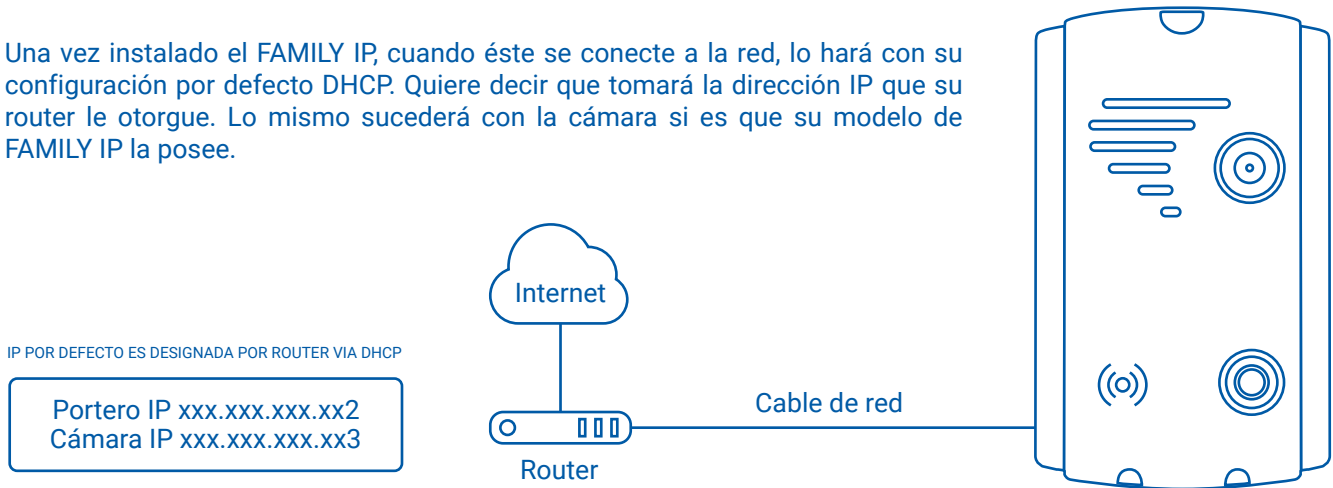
Una vez instalado el FAMILY IP, cuando éste se conecte a la red, lo hará con su configuración por defecto DHCP. Quiere decir que tomará la dirección IP que su router le otorgue. Lo mismo sucederá con la cámara si es que su modelo de FAMILY IP la posee.

Internet

IP POR DEFECTO ES DESIGNADA POR ROUTER VIA DHCP

Portero IP xxx.xxx.xxx.xx2
Cámara IP xxx.xxx.xxx.xx3

Cable de red

Router